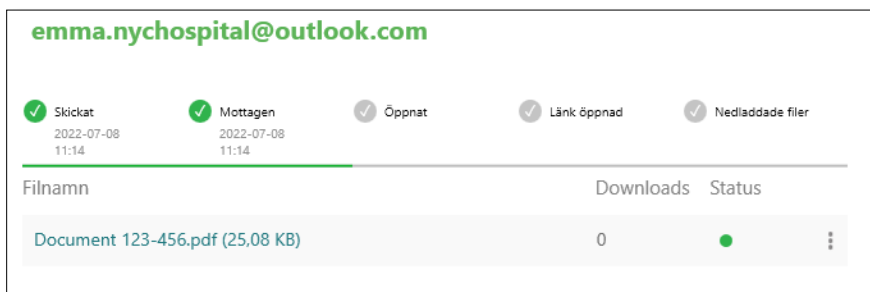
emma.nychospital@outlook.com

Skickat
2022-07-08
11:14

Mottagen
2022-07-08
11:14

Öppnat

Länk öppnad

Nedladdade filer

| Filnamn | Downloads | Status |
|---|---|---|
| Document 123-456.pdf (25,08 KB) | 0 | |